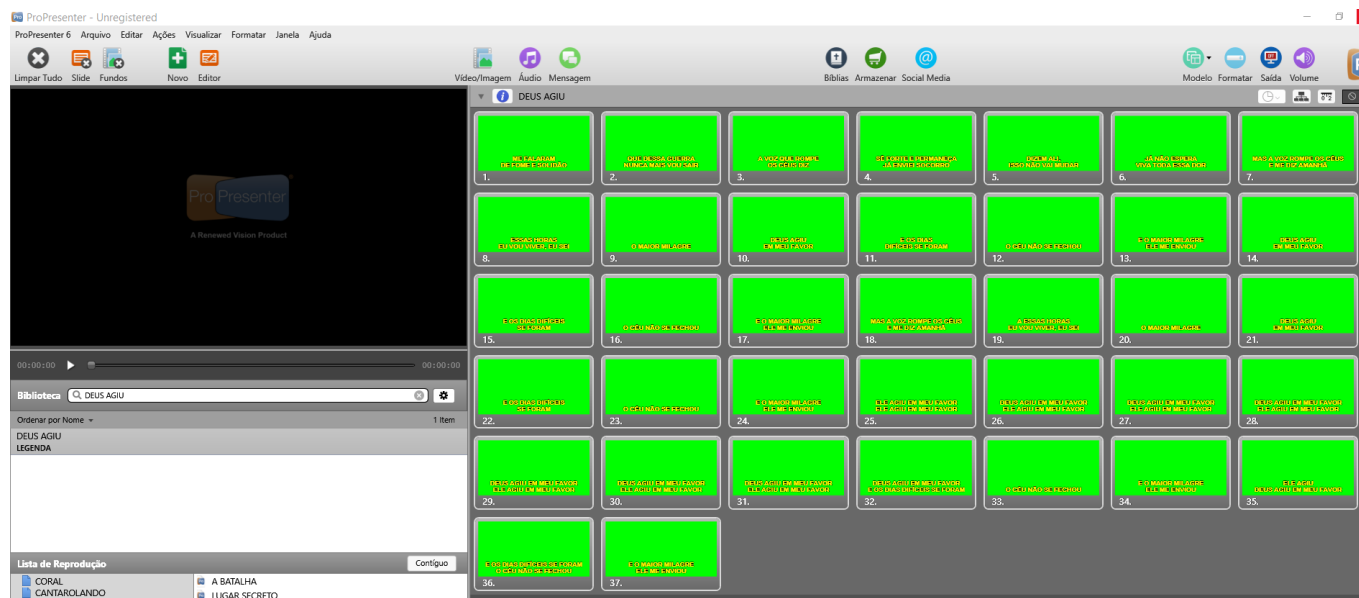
ProPresenter - Unregistered

ProPresenter 6 Arquivo Editar Ações Visualizar Formatar Janela Ajuda

Limpar Tudo Slide Fundos Novo Editor Vídeo/Imagem Áudio Mensagem Bíblias Armazenar Social Media Modelo Formatar Saída Volume

ProPresenter
A Renewed Vision Product

00:00:00 00:00:00

Biblioteca DEUS AGIU

Ordenar por Nome 1 Item

DEUS AGIU
LEGENDA

Lista de Reprodução Contíguo

CORAL
CANTAROLANDO

A BATALHA
LUGAR SECRETO

DEUS AGIU

MIL FALARAM DE FOME E SOLIDÃO
1.

QUE DESSA CULTURA NUNCA MAIS VOU SAIR
2.

A VOZ QUE ROMPE OS CÉUS DIZ
3.

SE FORTE E PERMANEÇA JÁ ENVIEI SOCORRO
4.

DIZEM QUE ISSO NÃO VAI MUDAR
5.

JÁ NÃO ESPERA VIVA TODA ESSA DOR
6.

MAS A VOZ ROMPE OS CÉUS E ME DIZ AMANHÃ
7.

ESSAS HORAS EU VOU VIVER, EU SEI
8.

O MAIOR MILAGRE
9.

DEUS AGIU EM MEU FAVOR
10.

E OS DIAS DIFÍCEIS SE FORAM
11.

O CÉU NÃO SE FECHOU
12.

E O MAIOR MILAGRE ELE ME ENVIOU
13.

DEUS AGIU EM MEU FAVOR
14.

E OS DIAS DIFÍCEIS SE FORAM
15.

O CÉU NÃO SE FECHOU
16.

E O MAIOR MILAGRE ELE ME ENVIOU
17.

MAS A VOZ ROMPE OS CÉUS E ME DIZ AMANHÃ
18.

A ESSAS HORAS EU VOU VIVER, EU SEI
19.

O MAIOR MILAGRE
20.

DEUS AGIU EM MEU FAVOR
21.

E OS DIAS DIFÍCEIS SE FORAM
22.

O CÉU NÃO SE FECHOU
23.

E O MAIOR MILAGRE ELE ME ENVIOU
24.

ELE AGIU EM MEU FAVOR ELE AGIU EM MEU FAVOR
25.

DEUS AGIU EM MEU FAVOR ELE AGIU EM MEU FAVOR
26.

DEUS AGIU EM MEU FAVOR ELE AGIU EM MEU FAVOR
27.

DEUS AGIU EM MEU FAVOR ELE AGIU EM MEU FAVOR
28.

DEUS AGIU EM MEU FAVOR ELE AGIU EM MEU FAVOR
29.

DEUS AGIU EM MEU FAVOR ELE AGIU EM MEU FAVOR
30.

DEUS AGIU EM MEU FAVOR ELE AGIU EM MEU FAVOR
31.

DEUS AGIU EM MEU FAVOR E OS DIAS DIFÍCEIS SE FORAM
32.

O CÉU NÃO SE FECHOU
33.

E O MAIOR MILAGRE ELE ME ENVIOU
34.

ELE AGIU DEUS AGIU EM MEU FAVOR
35.

E OS DIAS DIFÍCEIS SE FORAM O CÉU NÃO SE FECHOU
36.

E O MAIOR MILAGRE ELE ME ENVIOU
37.